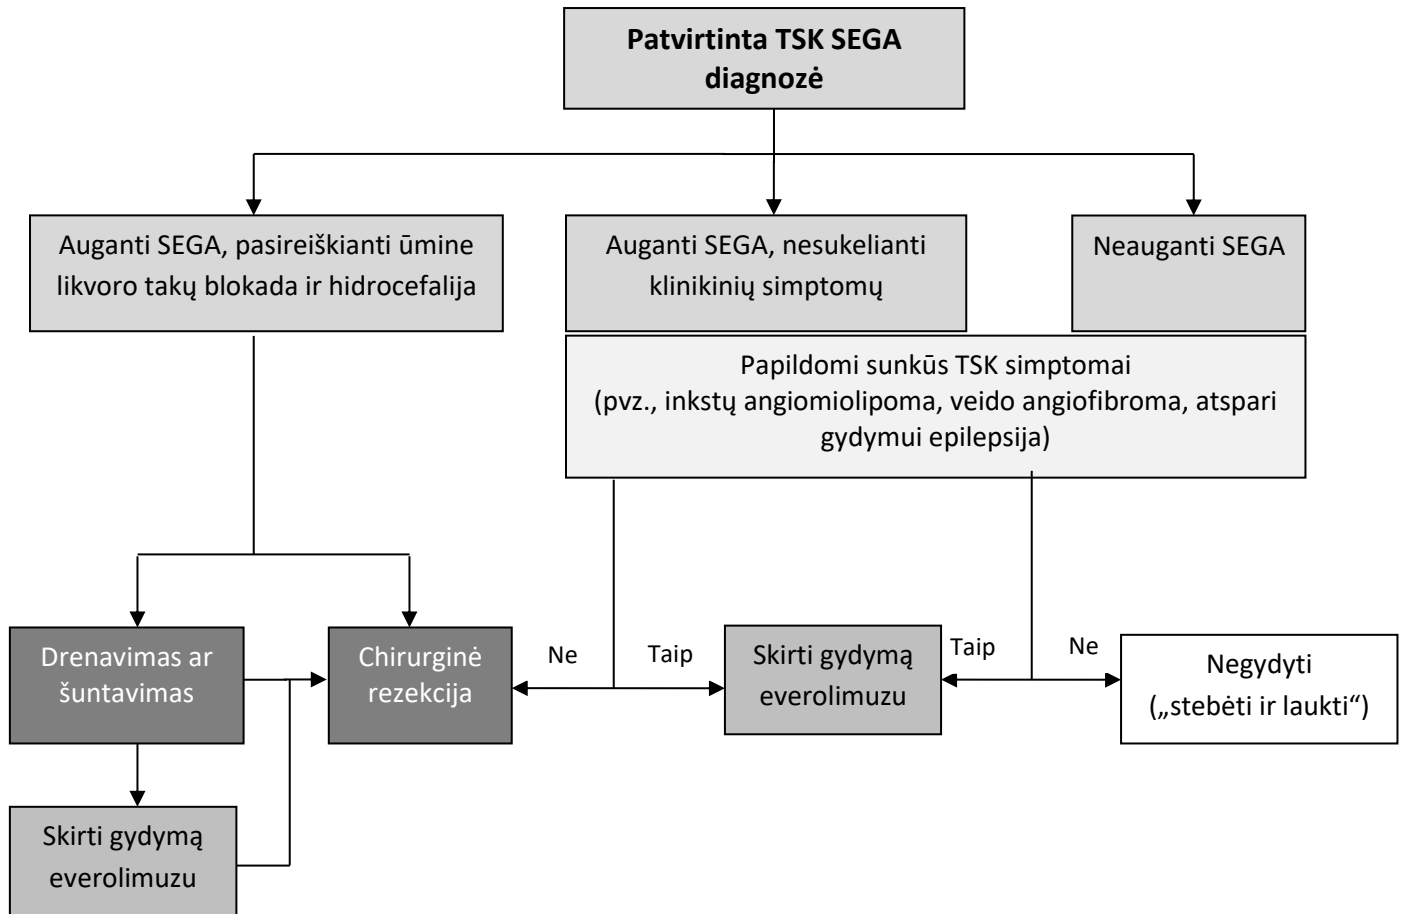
Patvirtinta TSK SEGA diagnozė

Auganti SEGA, pasireiškianti ūmine likvoro takų blokada ir hidrocefalija

Auganti SEGA, nesukelianti klinikinių simptomų

Neauganti SEGA

Papildomi sunkūs TSK simptomai (pvz., inkstų angiomiolipoma, veido angiofibroma, atspari gydymui epilepsija)

Drenavimas ar šuntavimas

Chirurginė rezekcija

Ne

Taip

Skirti gydymą everolimuzu

Taip

Ne

Negydyti („stebėti ir laukti“)

Skirti gydymą everolimuzu